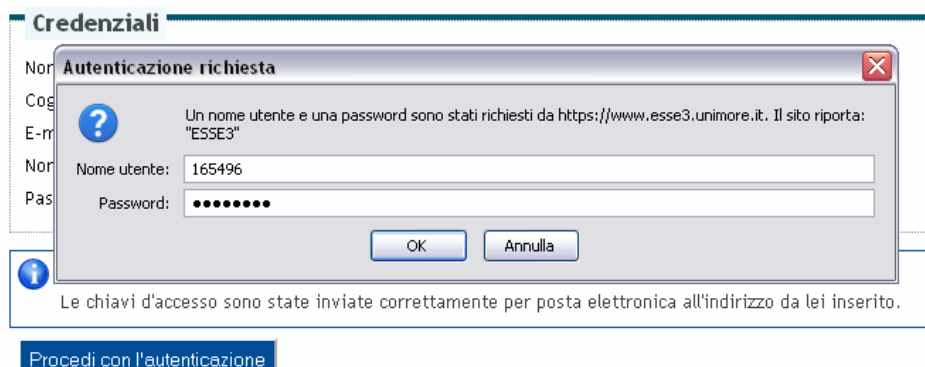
Credenziali

Nor
Cog
E-m
Nor
Pas

Autenticazione richiesta

Un nome utente e una password sono stati richiesti da https://www.esse3.unimore.it. Il sito riporta: "ESSE3"

Nome utente: 165496
Password: ••••••••

OK Annulla

Le chiavi d'accesso sono state inviate correttamente per posta elettronica all'indirizzo da lei inserito.

Procedi con l'autenticazione